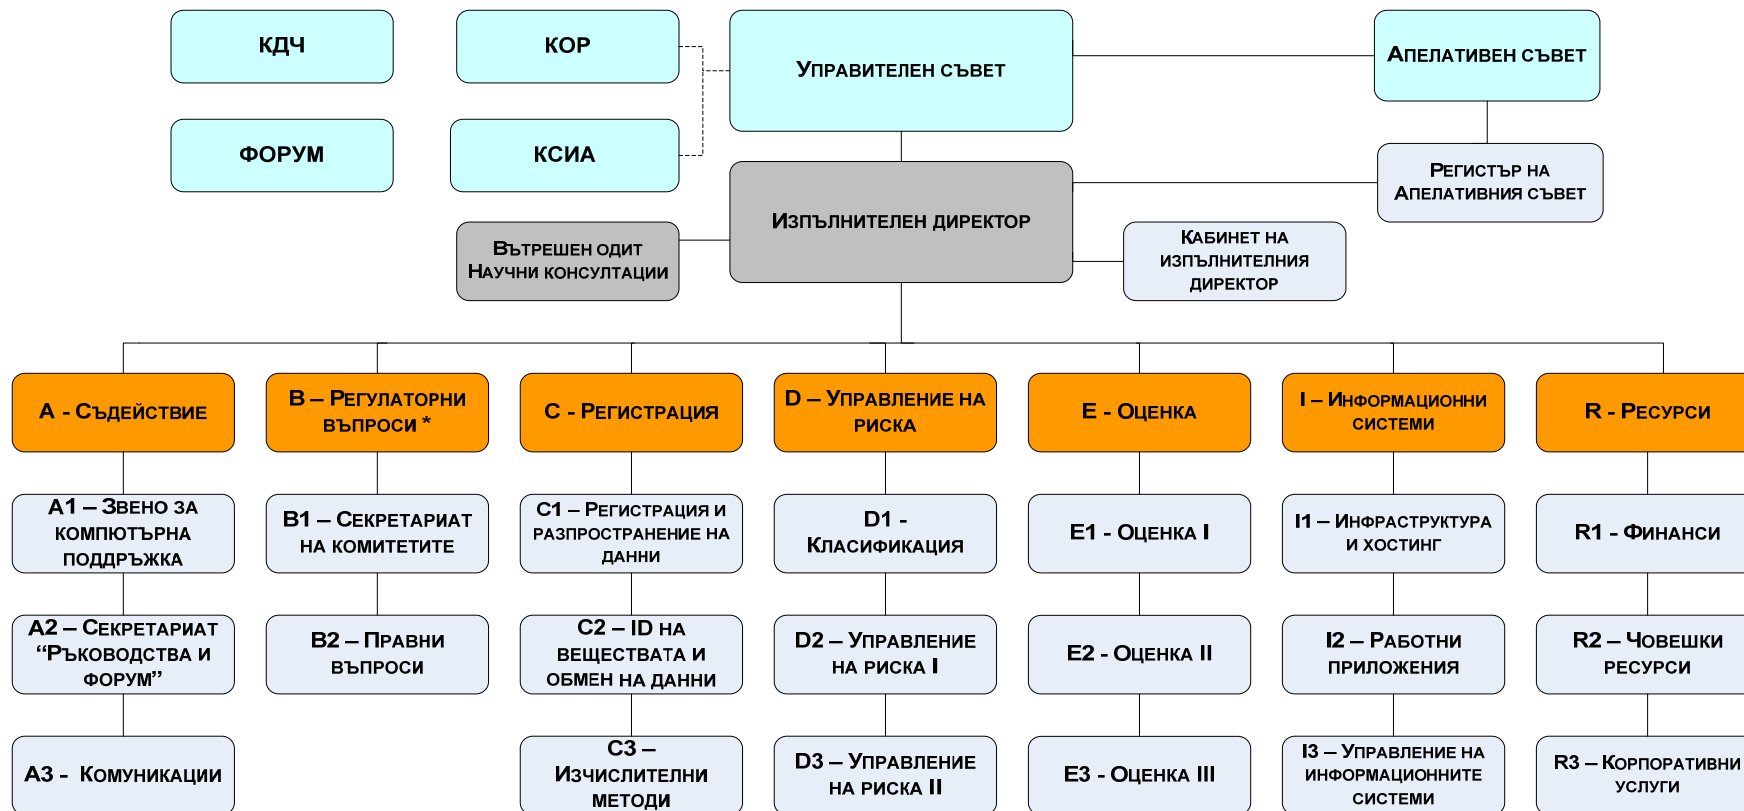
КДЧ

КОР

Управителен съвет

Апелативен съвет

ФОРУМ

КСИА

Регистър на Апелативния съвет

Изпълнителен директор

Вътрешен одит Научни консултации

Кабинет на изпълнителния директор

A - Съдействие

B – Регулаторни въпроси *

C - Регистрация

D – Управление на риска

E - Оценка

I – Информационни системи

R - Ресурси

A1 – Звено за компютърна поддръжка

B1 – Секретариат на комитетите

C1 – Регистрация и разпространение на данни

D1 - Класификация

E1 - Оценка I

I1 – Инфраструктура и хостинг

R1 - Финанси

A2 – Секретариат “Ръководства и форум”

B2 – Правни въпроси

C2 – ID на веществата и обмен на данни

D2 – Управление на риска I

E2 - Оценка II

I2 – Работни приложения

R2 – Човешки ресурси

A3 - Комуникации

C3 – Изчислителни методи

D3 – Управление на риска II

E3 - Оценка III

I3 – Управление на информационните системи

R3 – Корпоративни услуги